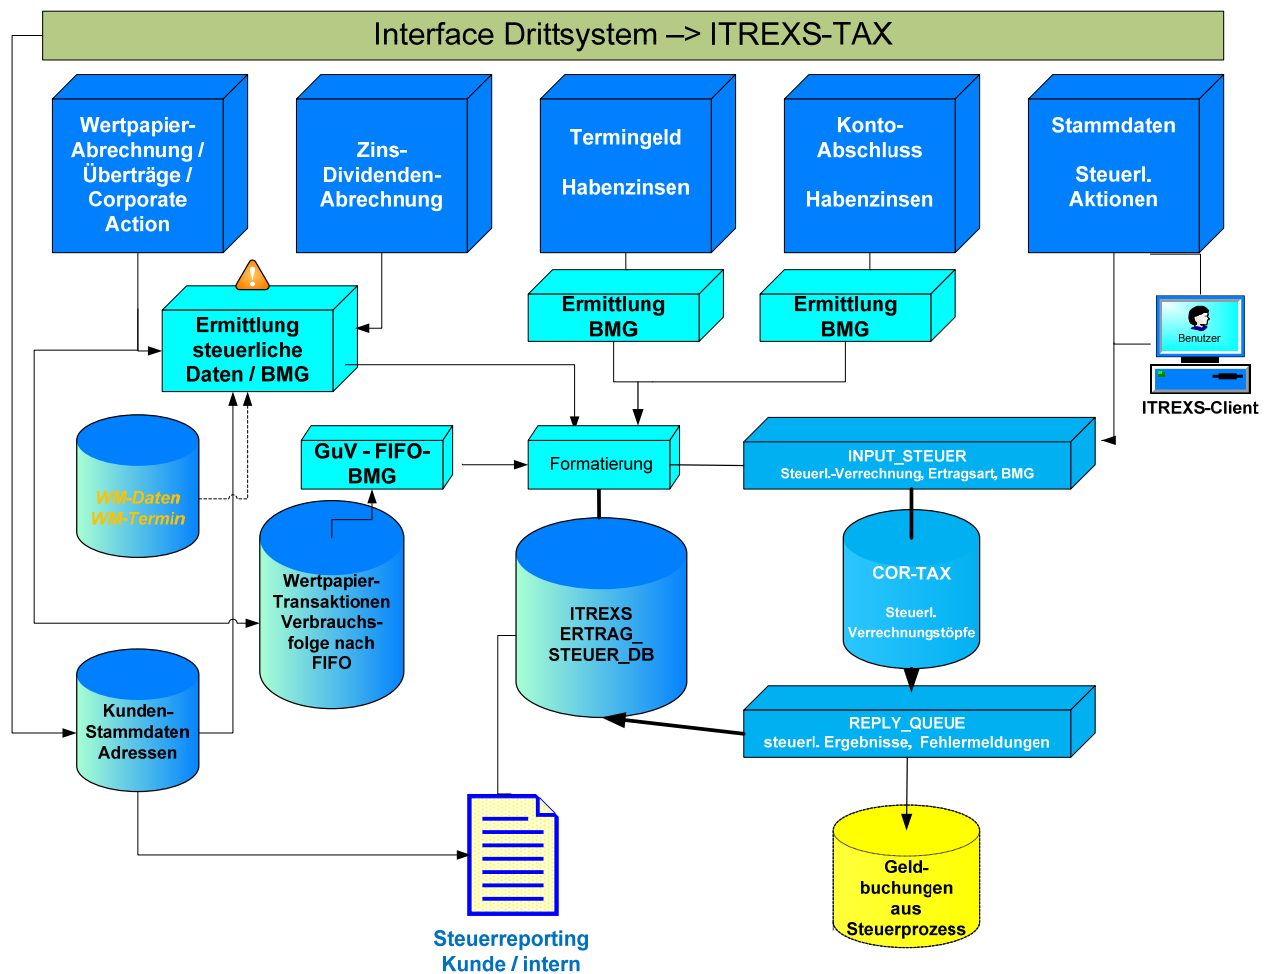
Interface Drittsystem –> ITREXS-TAX

Wertpapier-Abrechnung / Überträge / Corporate Action

Zins-Dividenden-Abrechnung

Termingeld

Habenzinsen

Konto-Abschluss

Habenzinsen

Stammdaten

Steuerl. Aktionen

Ermittlung BMG

Ermittlung BMG

Ermittlung steuerliche Daten / BMG

Benutzer

ITREXS-Client

WM-Daten WM-Termin

GuV - FIFO-BMG

Formatierung

INPUT_STEUER
Steuerl.-Verrechnung, Ertragsart, BMG

Wertpapier-Transaktionen Verbrauchsfolge nach FIFO

ITREXS ERTRAG_ STEUER_DB

COR-TAX

Steuerl. Verrechnungstöpfe

Kunden-Stammdaten Adressen

REPLY_QUEUE
steuerl. Ergebnisse, Fehlermeldungen

Geld-buchungen aus Steuerprozess

Steuerreporting Kunde / intern